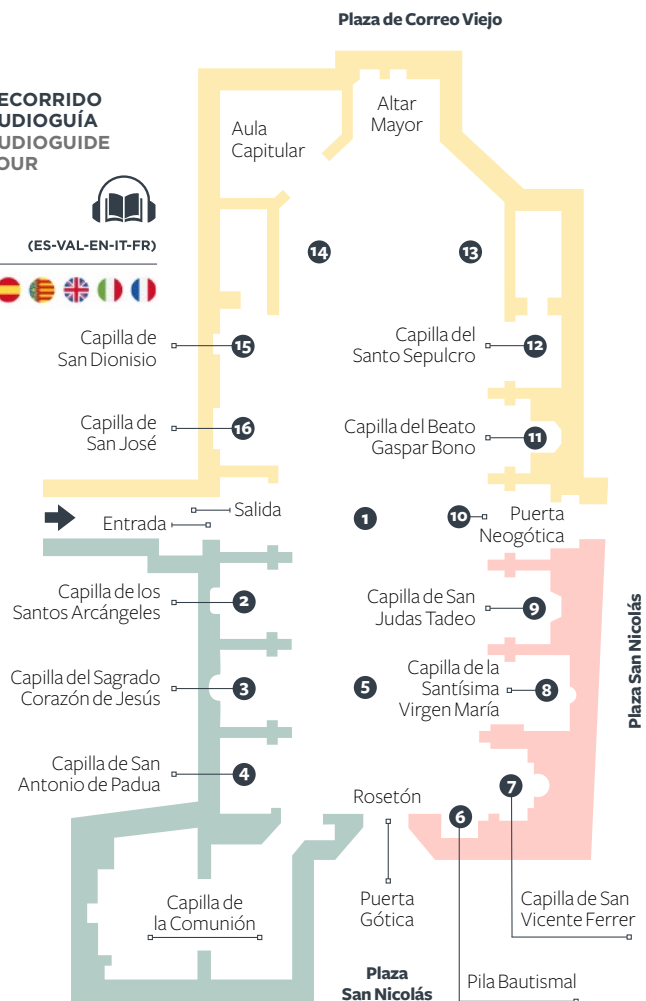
Plaza de Correo Viejo

ECORRIDO
UDIOGUÍA
UDIOGUIDE
OUR

(ES-VAL-EN-IT-FR)

Aula Capitular

Altar Mayor

14

13

Capilla de San Dionisio

15

Capilla del Santo Sepulcro

12

Capilla de San José

16

Capilla del Beato Gaspar Bono

11

Salida

Entrada

1

10

Puerta Neogótica

Capilla de los Santos Arcángeles

2

Capilla de San Judas Tadeo

9

Plaza San Nicolás

Capilla del Sagrado Corazón de Jesús

3

5

Capilla de la Santísima Virgen María

8

Capilla de San Antonio de Padua

4

Rosetón

7

6

Capilla de la Comunión

Puerta Gótica

Capilla de San Vicente Ferrer

Plaza San Nicolás

Pila Bautismal